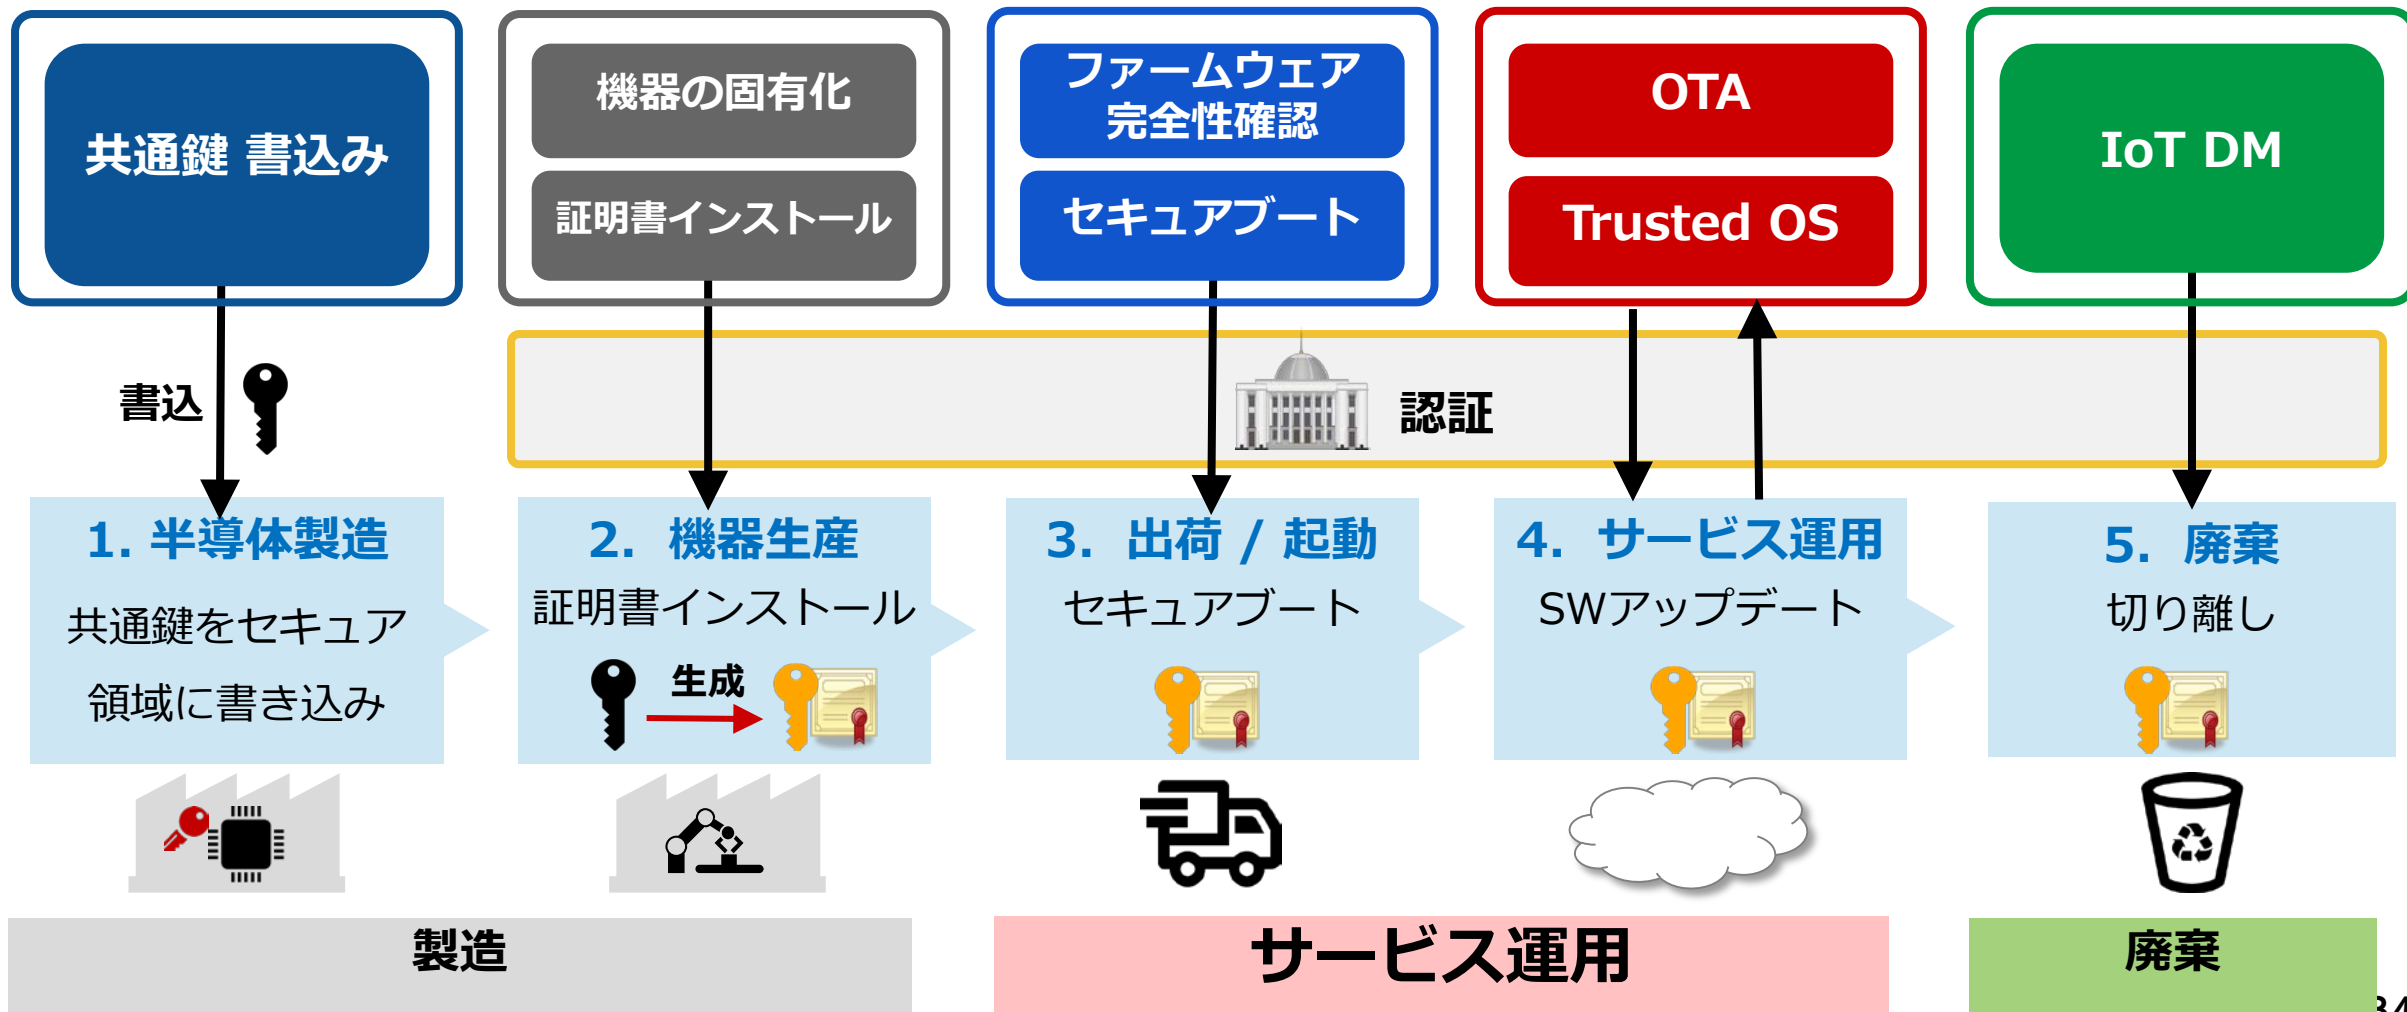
共通鍵 書込み

機器の固有化

証明書インストール

ファームウェア完全性確認

セキュアブート

OTA

Trusted OS

IoT DM

書込

認証

1. 半導体製造
共通鍵をセキュア領域に書き込み

2. 機器生産
証明書インストール
生成

3. 出荷 / 起動
セキュアブート

4. サービス運用
SWアップデート

5. 廃棄
切り離し

製造

サービス運用

廃棄

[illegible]